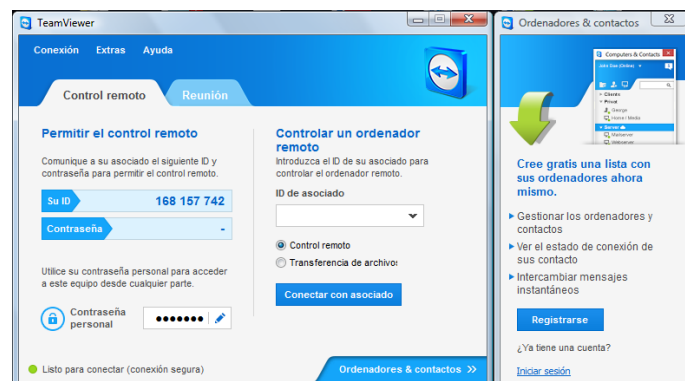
TeamViewer

Conexión Extras Ayuda

Control remoto Reunión

Permitir el control remoto

Comunique a su asociado el siguiente ID y contraseña para permitir el control remoto.

Su ID 168 157 742

Contraseña -

Utilice su contraseña personal para acceder a este equipo desde cualquier parte.

Contraseña personal •••••••

Controlar un ordenador remoto

Introduzca el ID de su asociado para controlar el ordenador remoto.

ID de asociado

Control remoto

Transferencia de archivos

Conectar con asociado

Listo para conectar (conexión segura)

Ordenadores & contactos

Ordenadores & contactos

Computers & Contacts

John Doe (Online)

Clients

Privat

George

Home / Media

Server

Mailserver

Webserver

Cree gratis una lista con sus ordenadores ahora mismo.

Gestionar los ordenadores y contactos

Ver el estado de conexión de sus contacto

Intercambiar mensajes instantáneos

Registrarse

¿Ya tiene una cuenta?

Iniciar sesión